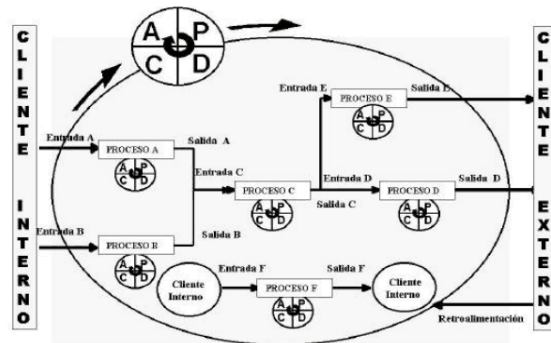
CLIENTE INTERNO

A P
C D

Entrada A
PROCESO A
A P
C D
Salida A

Entrada B
PROCESO B
A P
C D
Salida B

Entrada C
PROCESO C
A P
C D
Salida C

Entrada E
PROCESO E
A P
C D
Salida E

Entrada D
PROCESO D
A P
C D
Salida D

Cliente Interno
Entrada F
PROCESO F
A P
C D
Salida F
Cliente Interno

Retroalimentación

CLIENTE EXTERNO